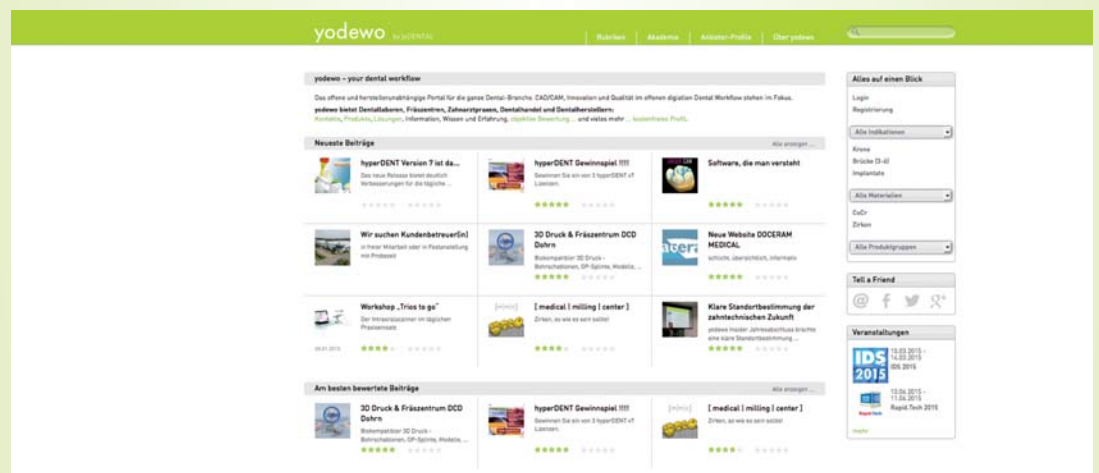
yodewo by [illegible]

Rubriken | Akademie | Anbieter-Profile | Über yodewo

yodewo – your dental workflow

Das offene und herstellerunabhängige Portal für die ganze Dental-Branche. CAD/CAM, Innovation und Qualität im offenen digitalen Dental Workflow stehen im Fokus.

yodewo bietet Dentallaboren, Fräszentren, Zahnarztpraxen, Dentalhandel und Dentalherstellern: Kontakte, Produkte, Lösungen, Information, Wissen und Erfahrung, objektive Bewertung ... und vieles mehr ... kostenfreies Profil.

Neueste Beiträge

Alle anzeigen ...

hyperDENT Version 7 ist da...
Das neue Release bietet deutlich Verbesserungen für die tägliche ...

hyperDENT Gewinnspiel !!!!
Gewinnen Sie ein von 3 hyperDENT v7 Lizenzen.

Software, die man versteht

Wir suchen Kundenbetreuer(in)
in freier Mitarbeit oder in Festanstellung mit Probezeit

3D Druck & Fräszentrum DCD Dohrn
Bioskompatibler 3D Druck - Bohrschablonen, OP-Splinte, Modelle, ...

Neue Website DOCERAM MEDICAL
schlicht, übersichtlich, informativ

Workshop „Trios to go"
Der Intraoralscanner im täglichen Praxiseinsatz

[ medical | milling | center ]
Zirkon, so wie es sein sollte!

Klare Standortbestimmung der zahntechnischen Zukunft
yodewo macht Jahresabschluss brachte eine klare Standortbestimmung ...

Am besten bewertete Beiträge

Alle anzeigen ...

3D Druck & Fräszentrum DCD Dohrn
Bioskompatibler 3D Druck - Bohrschablonen, OP-Splinte, Modelle, ...

hyperDENT Gewinnspiel !!!!
Gewinnen Sie ein von 3 hyperDENT v7 Lizenzen.

[ medical | milling | center ]
Zirkon, so wie es sein sollte!

Alles auf einen Blick

Login
Registrierung

Alle Indikationen
Krone
Brücke (3-4)
Implantate

Alle Materialien
CoCr
Zirkon

Alle Produktgruppen

Tell a Friend

Veranstaltungen

IDS 2015
10.03.2015 - 14.03.2015
IDS 2015

10.06.2015 - 11.06.2015
Rapid.Tech 2015

mehr